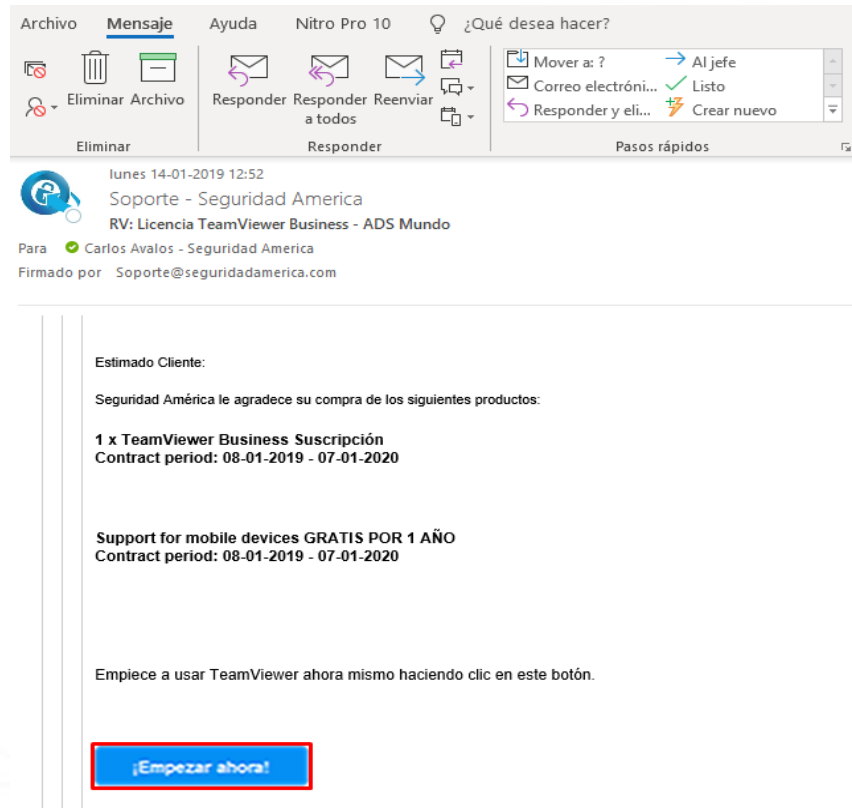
Archivo Mensaje Ayuda Nitro Pro 10 ¿Qué desea hacer?

Eliminar Archivo
Eliminar

Responder Responder a todos Reenviar
Responder

Mover a: ?
Correo electróni...
Responder y eli...
Al jefe
Listo
Crear nuevo
Pasos rápidos

lunes 14-01-2019 12:52
Soporte - Seguridad America
RV: Licencia TeamViewer Business - ADS Mundo
Para Carlos Avalos - Seguridad America
Firmado por Soporte@seguridadamerica.com

Estimado Cliente:

Seguridad América le agradece su compra de los siguientes productos:

1 x TeamViewer Business Suscripción
Contract period: 08-01-2019 - 07-01-2020

Support for mobile devices GRATIS POR 1 AÑO
Contract period: 08-01-2019 - 07-01-2020

Empiece a usar TeamViewer ahora mismo haciendo clic en este botón.

¡Empezar ahora!